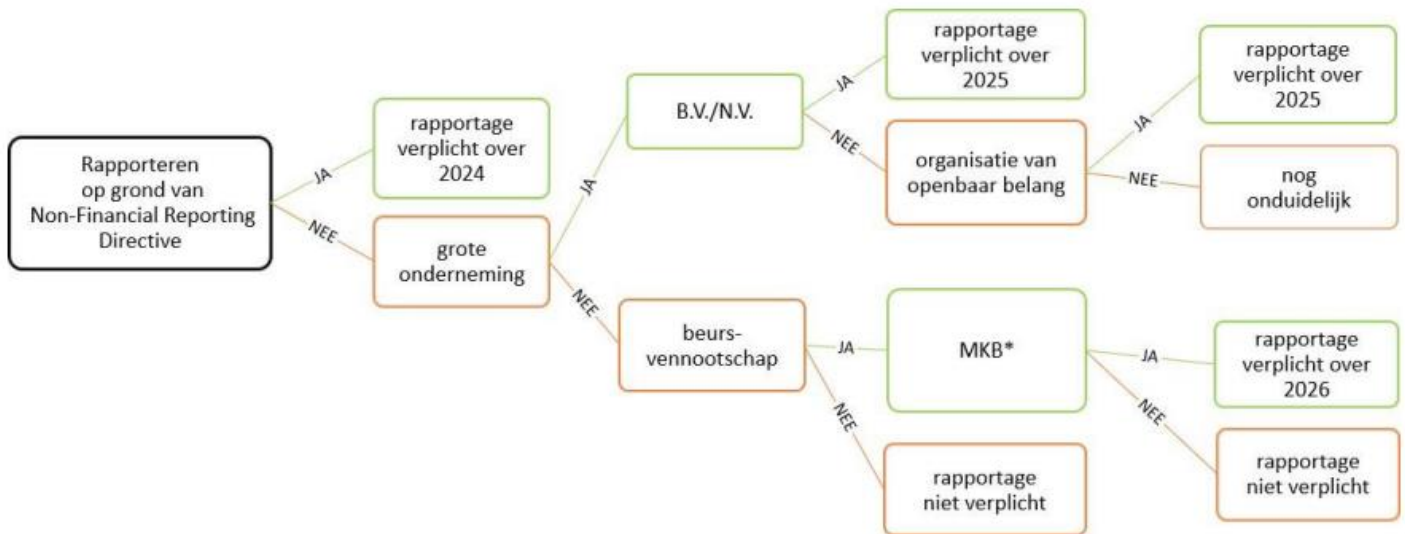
Rapporteren op grond van Non-Financial Reporting Directive

JA

rapportage verplicht over 2024

NEE

grote onderneming

JA

B.V./N.V.

JA

rapportage verplicht over 2025

NEE

organisatie van openbaar belang

JA

rapportage verplicht over 2025

NEE

nog onduidelijk

NEE

beurs-vennootschap

JA

MKB*

JA

rapportage verplicht over 2026

NEE

rapportage niet verplicht

NEE

rapportage niet verplicht